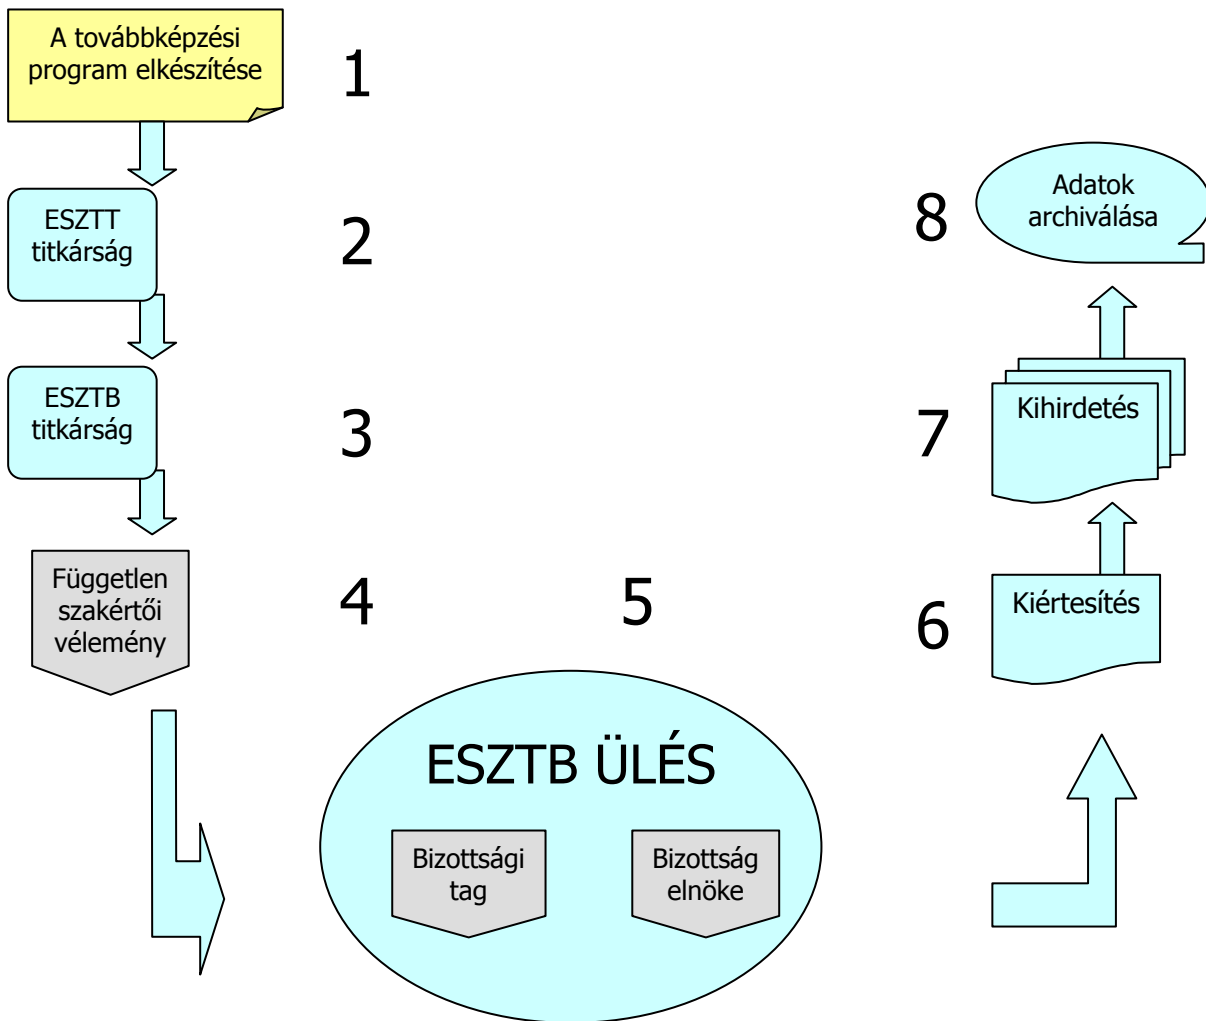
A továbbképzési program elkészítése

1

ESZTT titkárság

2

ESZTB titkárság

3

Független szakértői vélemény

4

5

ESZTB ÜLÉS

Bizottsági tag

Bizottság elnöke

8

Adatok archiválása

7

Kihirdetés

6

Kiértesítés